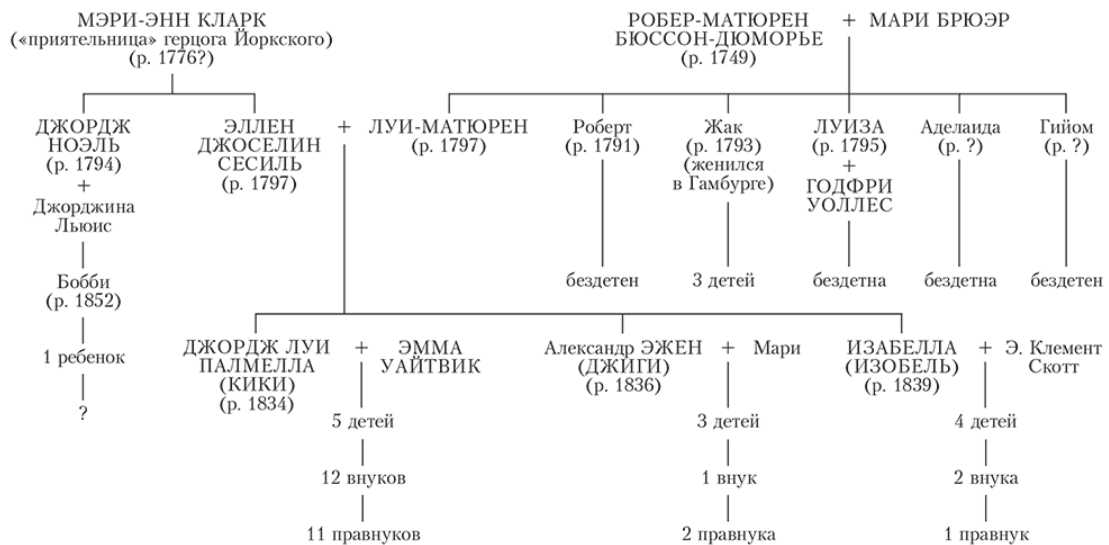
МЭРИ-ЭНН КЛАРК
(«приятельница» герцога Йоркского)
(р. 1776?)

РОБЕР-МАТЮРЕН БЮССОН-ДЮМОРЬЕ (р. 1749) + МАРИ БРЮЭР

ДЖОРДЖ НОЭЛЬ (р. 1794) + Джорджина Льюис

Бобби (р. 1852)

1 ребенок

?

ЭЛЛЕН ДЖОСЕЛИН СЕСИЛЬ (р. 1797) + ЛУИ-МАТЮРЕН (р. 1797)

Роберт (р. 1791)

бездетен

Жак (р. 1793) (женился в Гамбурге)

3 детей

ЛУИЗА (р. 1795) + ГОДФРИ УОЛЛЕС

бездетна

Аделаида (р. ?)

бездетна

Гийом (р. ?)

бездетен

ДЖОРДЖ ЛУИ ПАЛМЕЛЛА (КИКИ) (р. 1834) + ЭММА УАЙТВИК

5 детей

12 внуков

11 правнуков

Александр ЭЖЕН (ДЖИГИ) (р. 1836) + Мари

3 детей

1 внук

2 правнука

ИЗАБЕЛЛА (ИЗОБЕЛЬ) (р. 1839) + Э. Клемент Скотт

4 детей

2 внука

1 правнук